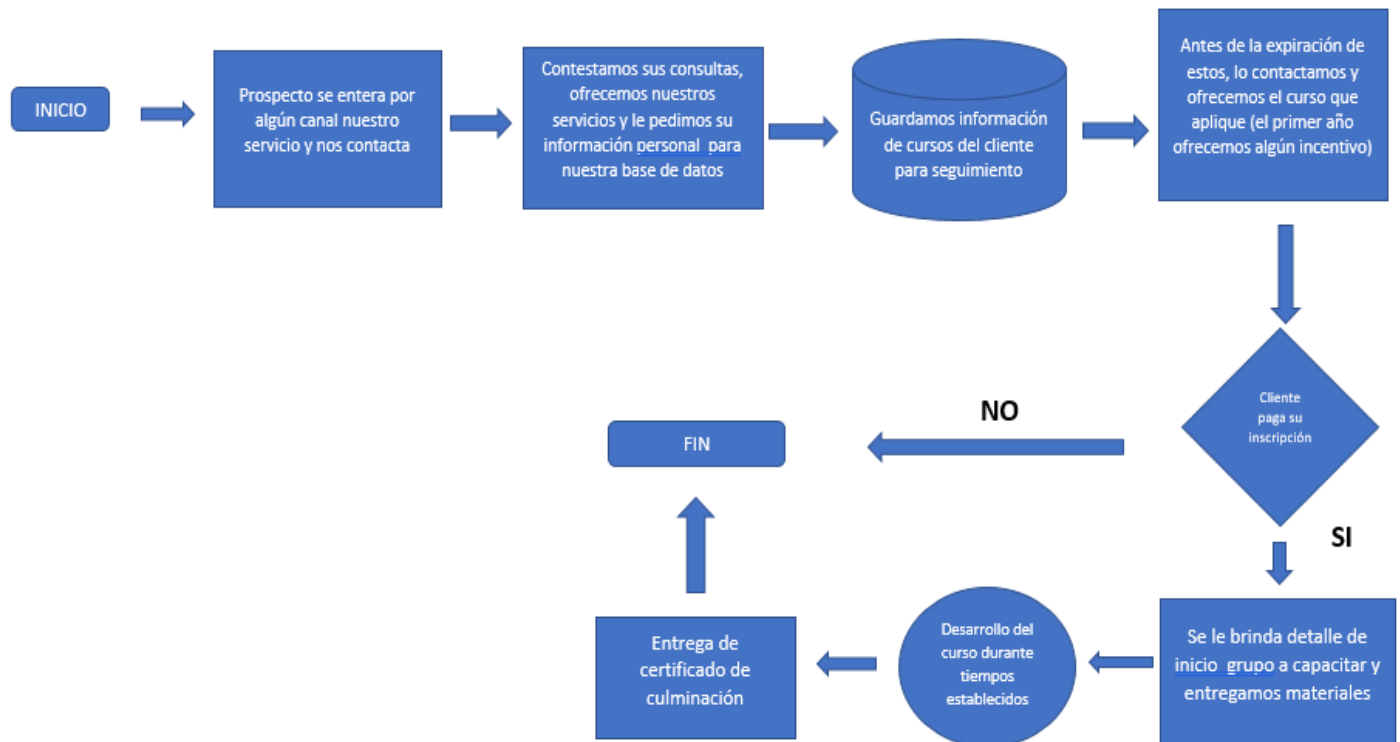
INICIO

Prospecto se entera por algún canal nuestro servicio y nos contacta

Contestamos sus consultas, ofrecemos nuestros servicios y le pedimos su información personal para nuestra base de datos

Guardamos información de cursos del cliente para seguimiento

Antes de la expiración de estos, lo contactamos y ofrecemos el curso que aplique (el primer año ofrecemos algún incentivo)

Cliente paga su inscripción

NO

FIN

SI

Se le brinda detalle de inicio grupo a capacitar y entregamos materiales

Desarrollo del curso durante tiempos establecidos

Entrega de certificado de culminación